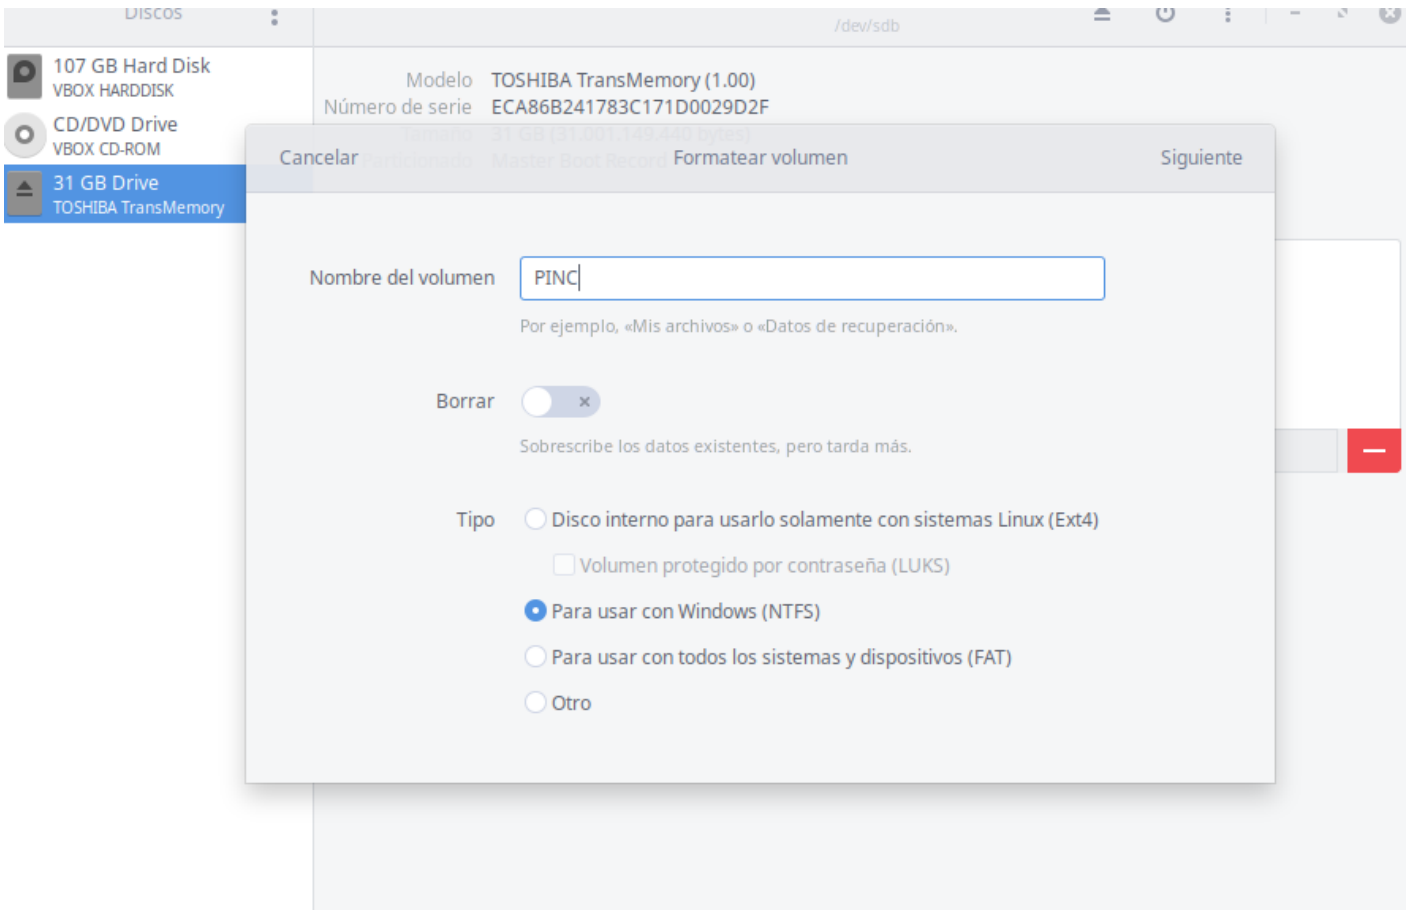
Discos

/dev/sdb

107 GB Hard Disk
VBOX HARDDISK

CD/DVD Drive
VBOX CD-ROM

31 GB Drive
TOSHIBA TransMemory

Modelo TOSHIBA TransMemory (1.00)
Número de serie ECA86B241783C171D0029D2F
Tamaño 31 GB (31.001.149.440 bytes)
Particionado Master Boot Record

Cancelar Formatear volumen Siguiente

Nombre del volumen PINC

Por ejemplo, «Mis archivos» o «Datos de recuperación».

Borrar

Sobrescribe los datos existentes, pero tarda más.

Tipo
Disco interno para usarlo solamente con sistemas Linux (Ext4)
Volumen protegido por contraseña (LUKS)
Para usar con Windows (NTFS)
Para usar con todos los sistemas y dispositivos (FAT)
Otro